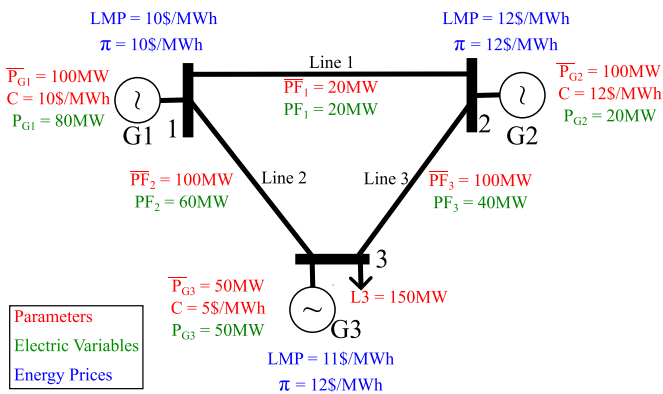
LMP = 10\$/MWh
$\pi$ = 10\$/MWh

LMP = 12\$/MWh
$\pi$ = 12\$/MWh

Line 1
$\overline{PF}_1$ = 20MW
$PF_1$ = 20MW

$\overline{P}_{G1}$ = 100MW
C = 10\$/MWh
$P_{G1}$ = 80MW

G1
1

$\overline{P}_{G2}$ = 100MW
C = 12\$/MWh
$P_{G2}$ = 20MW

2
G2

Line 2
$\overline{PF}_2$ = 100MW
$PF_2$ = 60MW

Line 3
$\overline{PF}_3$ = 100MW
$PF_3$ = 40MW

3
L3 = 150MW

$\overline{P}_{G3}$ = 50MW
C = 5\$/MWh
$P_{G3}$ = 50MW

G3

LMP = 11\$/MWh
$\pi$ = 12\$/MWh

Parameters
Electric Variables
Energy Prices